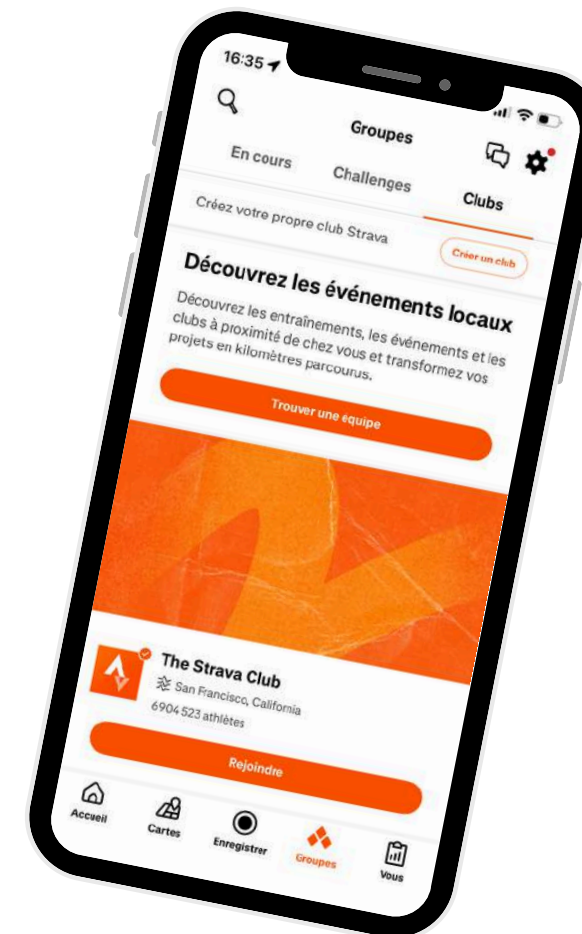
16:35

Groupes

En cours

Challenges

Clubs

Créez votre propre club Strava

Créer un club

Découvrez les événements locaux

Découvrez les entraînements, les événements et les clubs à proximité de chez vous et transformez vos projets en kilomètres parcourus.

Trouver une équipe

The Strava Club

San Francisco, California

6904 523 athlètes

Rejoindre

Accueil

Cartes

Enregistrer

Groupes

Vous